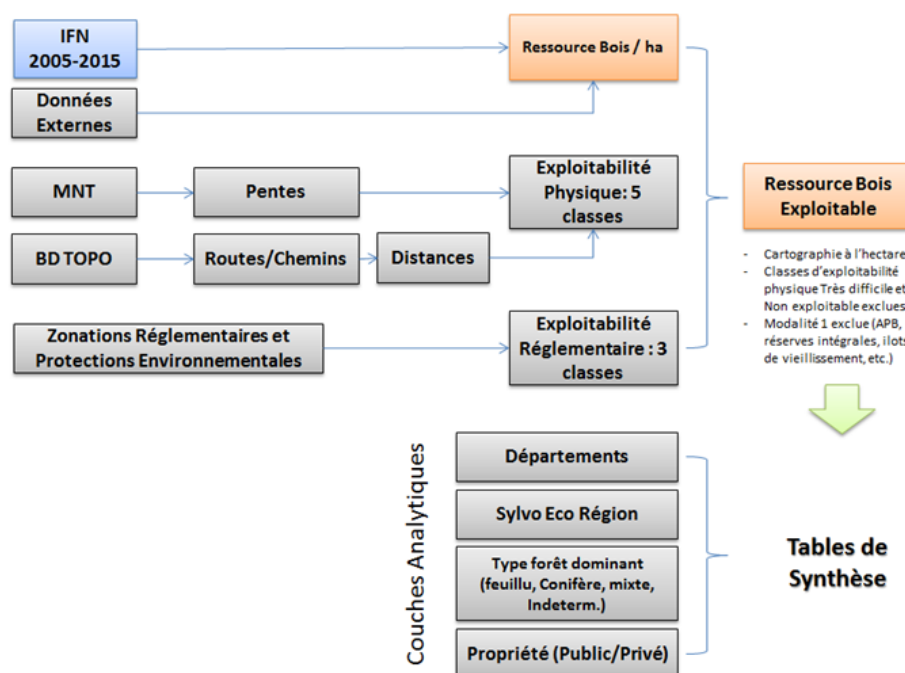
IFN
2005-2015

Données Externes

Ressource Bois / ha

MNT

Pentes

Exploitabilité Physique: 5 classes

BD TOPO

Routes/Chemins

Distances

Ressource Bois Exploitable

- Cartographie à l'hectare
- Classes d'exploitabilité physique Très difficile et Non exploitable exclues
- Modalité 1 exclue (APB, réserves intégrales, ilots de vieillissement, etc.)

Zonations Réglementaires et Protections Environnementales

Exploitabilité Réglementaire : 3 classes

Couches Analytiques

Départements

Sylvo Eco Région

Type forêt dominant (feuillu, Conifère, mixte, Indeterm.)

Propriété (Public/Privé)

Tables de Synthèse